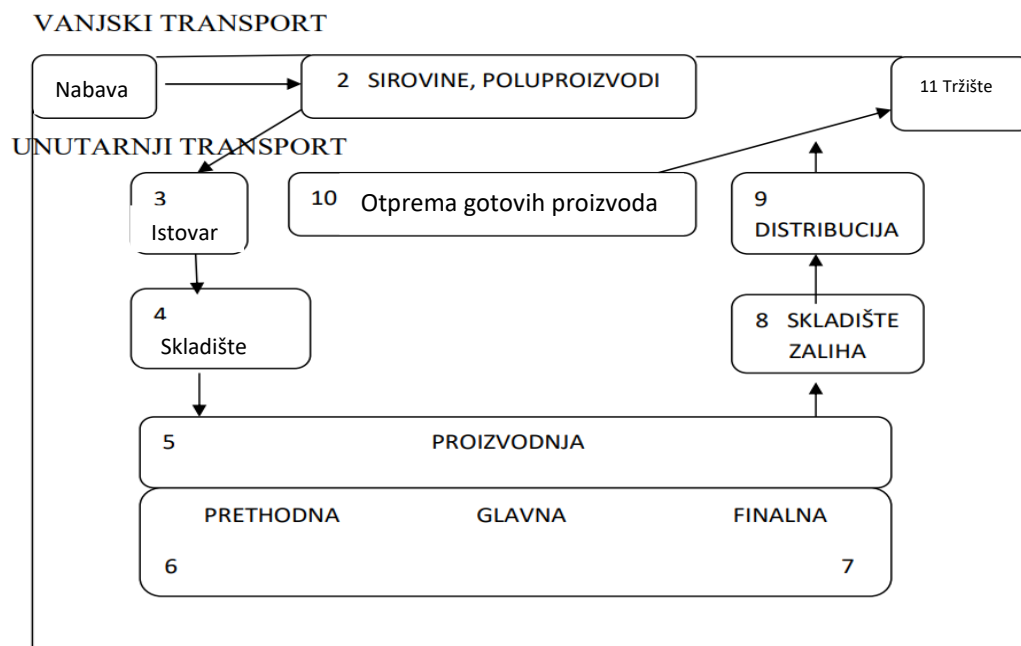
VANJSKI TRANSPORT

Nabava

2 SIROVINE, POLUPROIZVODI

11 Tržište

UNUTARNJI TRANSPORT

3
Istovar

10 Otprema gotovih proizvoda

9
DISTRIBUCIJA

4
Skladište

8 SKLADIŠTE ZALIHA

5 PROIZVODNJA

PRETHODNA GLAVNA FINALNA

6 7